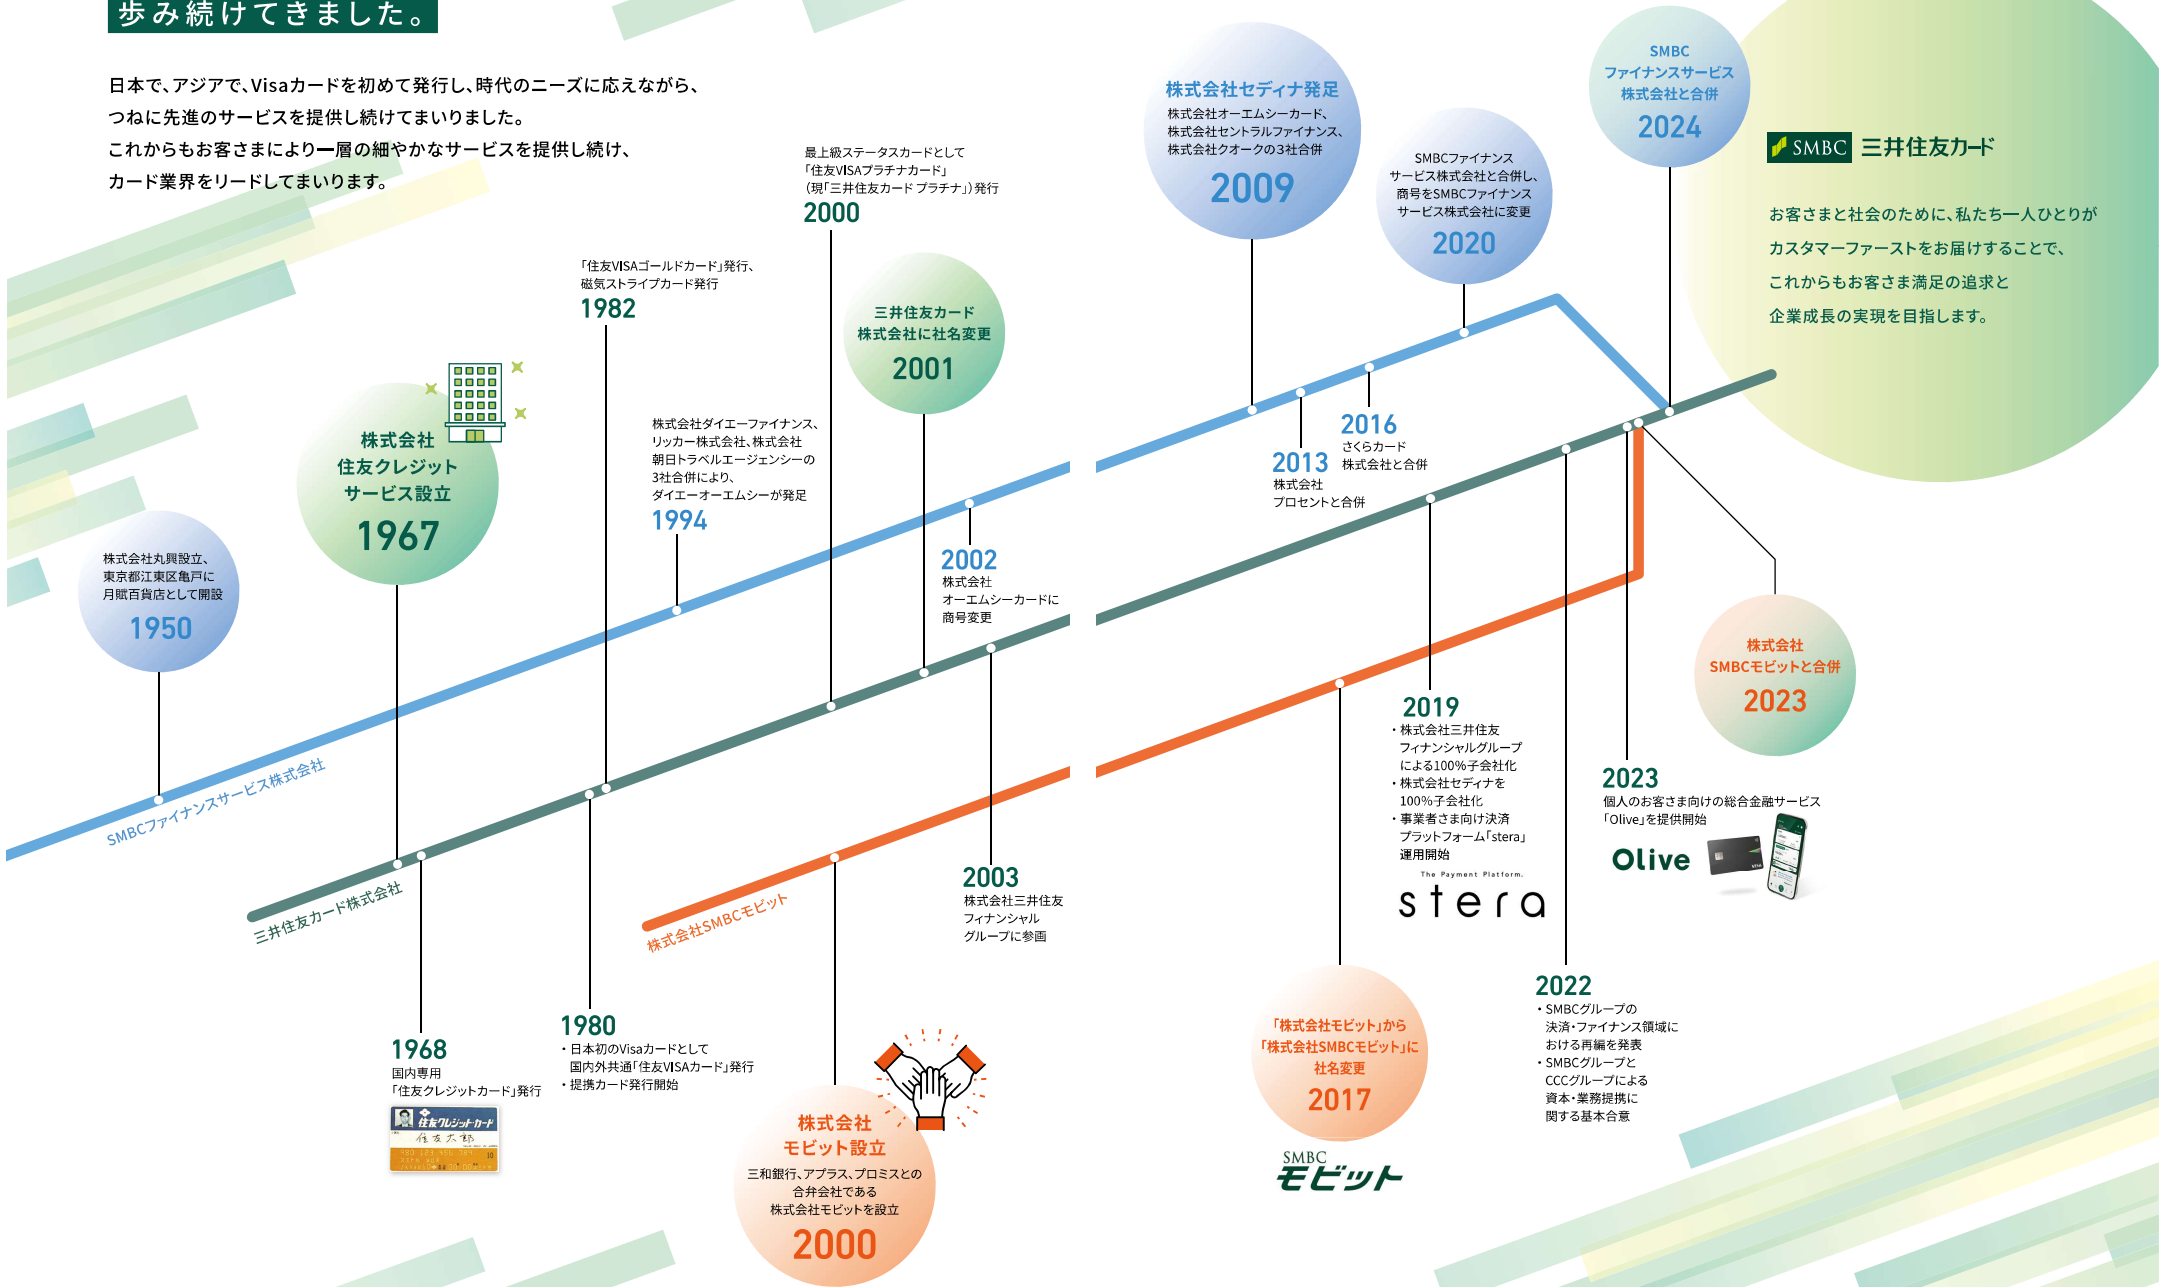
歩み続けてきました。

日本で、アジアで、Visaカードを初めて発行し、時代のニーズに応えながら、つねに先進のサービスを提供し続けてまいりました。これからもお客さまにより一層の細やかなサービスを提供し続け、カード業界をリードしてまいります。

株式会社丸興設立、東京都江東区亀戸に月賦百貨店として開設
1950

株式会社
住友クレジット
サービス設立
1967

1968
国内専用
「住友クレジットカード」発行

住友クレジットカード
住友太郎

「住友VISAゴールドカード」発行、磁気ストライプカード発行
1982

1980
・日本初のVisaカードとして国内外共通「住友VISAカード」発行
・提携カード発行開始

株式会社ダイエーファイナンス、リッカー株式会社、株式会社朝日トラベルエージェンシーの3社合併により、ダイエーオーエムシーが発足
1994

最上級ステータスカードとして「住友VISAプラチナカード」（現「三井住友カード プラチナ」）発行
2000

三井住友カード
株式会社に社名変更
2001

2002
株式会社
オーエムシーカードに
商号変更

2003
株式会社三井住友
フィナンシャル
グループに参画

株式会社
モビット設立
三和銀行、アプラス、プロミスとの合弁会社である株式会社モビットを設立
2000

SMBCファイナンスサービス株式会社
三井住友カード株式会社
株式会社SMBCモビット

株式会社セディナ発足
株式会社オーエムシーカード、株式会社セントラルファイナンス、株式会社クオークの3社合併
2009

2013
株式会社
プロセントと合併

2016
さくらカード
株式会社と合併

SMBCファイナンスサービス株式会社と合併し、商号をSMBCファイナンスサービス株式会社に変更
2020

SMBC
ファイナンスサービス
株式会社と合併
2024

SMBC 三井住友カード

お客さまと社会のために、私たち一人ひとりがカスタマーファーストをお届けすることで、これからもお客さま満足の追求と企業成長の実現を目指します。

2019
・株式会社三井住友フィナンシャルグループによる100%子会社化
・株式会社セディナを100%子会社化
・事業者さま向け決済プラットフォーム「stera」運用開始
The Payment Platform
stera

「株式会社モビット」から
「株式会社SMBCモビット」に
社名変更
2017
SMBC
モビット

2022
・SMBCグループの決済・ファイナンス領域における再編を発表
・SMBCグループとCCCグループによる資本・業務提携に関する基本合意

2023
個人のお客さま向けの総合金融サービス「Olive」を提供開始
Olive

株式会社
SMBCモビットと合併
2023